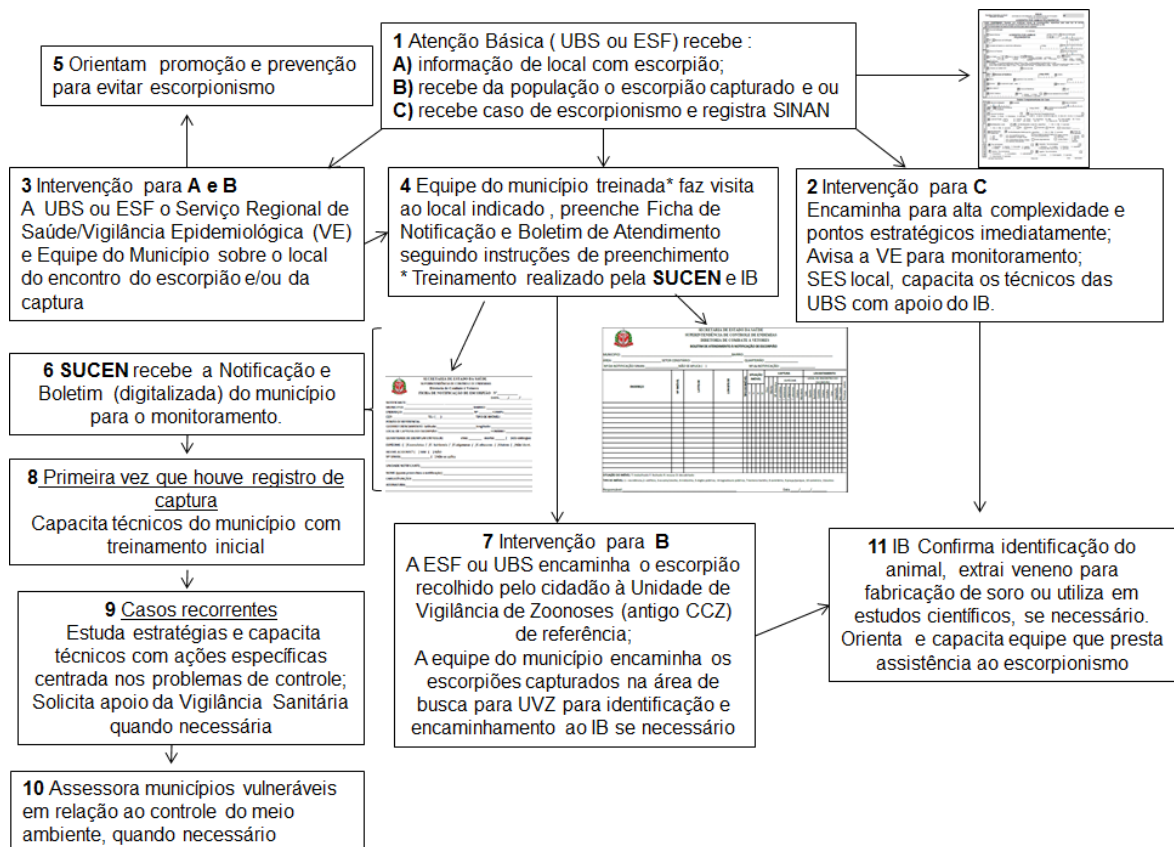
1 Atenção Básica ( UBS ou ESF) recebe :
A) informação de local com escorpião;
B) recebe da população o escorpião capturado e ou
C) recebe caso de escorpionismo e registra SINAN

5 Orientam promoção e prevenção para evitar escorpionismo

3 Intervenção para A e B
A UBS ou ESF o Serviço Regional de Saúde/Vigilância Epidemiológica (VE) e Equipe do Município sobre o local do encontro do escorpião e/ou da captura

4 Equipe do município treinada* faz visita ao local indicado , preenche Ficha de Notificação e Boletim de Atendimento seguindo instruções de preenchimento
* Treinamento realizado pela SUCEN e IB

2 Intervenção para C
Encaminha para alta complexidade e pontos estratégicos imediatamente;
Avisa a VE para monitoramento;
SES local, capacita os técnicos das UBS com apoio do IB.

6 SUCEN recebe a Notificação e Boletim (digitalizada) do município para o monitoramento.

8 Primeira vez que houve registro de captura
Capacita técnicos do município com treinamento inicial

9 Casos recorrentes
Estuda estratégias e capacita técnicos com ações específicas centrada nos problemas de controle;
Solicita apoio da Vigilância Sanitária quando necessária

10 Assessora municípios vulneráveis em relação ao controle do meio ambiente, quando necessário

7 Intervenção para B
A ESF ou UBS encaminha o escorpião recolhido pelo cidadão à Unidade de Vigilância de Zoonoses (antigo CCZ) de referência;
A equipe do município encaminha os escorpiões capturados na área de busca para UVZ para identificação e encaminhamento ao IB se necessário

11 IB Confirma identificação do animal, extrai veneno para fabricação de soro ou utiliza em estudos científicos, se necessário.
Orienta e capacita equipe que presta assistência ao escorpionismo